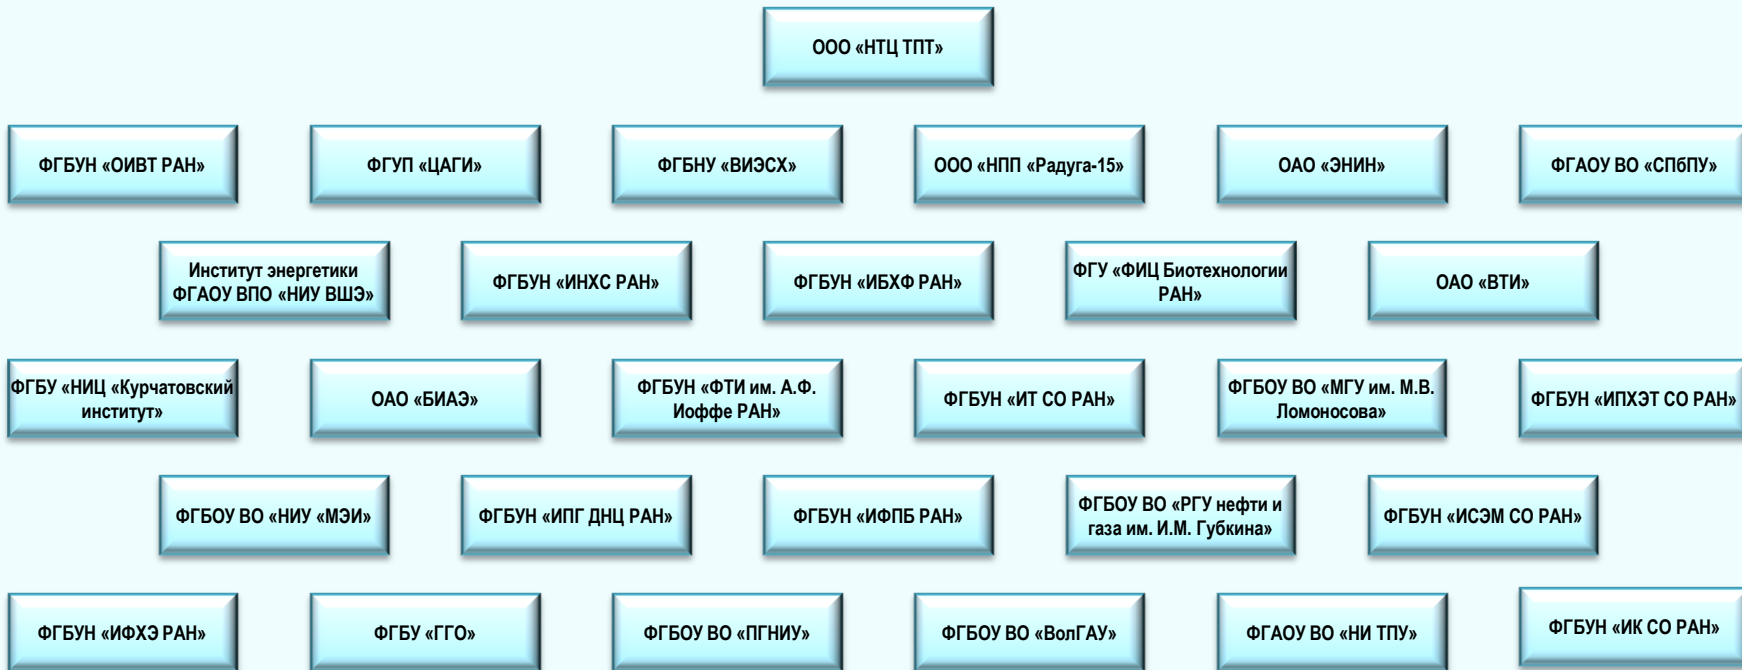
ООО «НТЦ ТПТ»

ФГБУН «ОИВТ РАН»

ФГУП «ЦАГИ»

ФГБНУ «ВИЭСХ»

ООО «НПП «Радуга-15»

ОАО «ЭНИН»

ФГАОУ ВО «СПбПУ»

Институт энергетики ФГАОУ ВПО «НИУ ВШЭ»

ФГБУН «ИНХС РАН»

ФГБУН «ИБХФ РАН»

ФГУ «ФИЦ Биотехнологии РАН»

ОАО «ВТИ»

ФГБУ «НИЦ «Курчатовский институт»

ОАО «БИАЭ»

ФГБУН «ФТИ им. А.Ф. Иоффе РАН»

ФГБУН «ИТ СО РАН»

ФГБОУ ВО «МГУ им. М.В. Ломоносова»

ФГБУН «ИПХЭТ СО РАН»

ФГБОУ ВО «НИУ «МЭИ»

ФГБУН «ИПГ ДНЦ РАН»

ФГБУН «ИФПБ РАН»

ФГБОУ ВО «РГУ нефти и газа им. И.М. Губкина»

ФГБУН «ИСЭМ СО РАН»

ФГБУН «ИФХЭ РАН»

ФГБУ «ГГО»

ФГБОУ ВО «ПГНИУ»

ФГБОУ ВО «ВолГАУ»

ФГАОУ ВО «НИ ТПУ»

ФГБУН «ИК СО РАН»